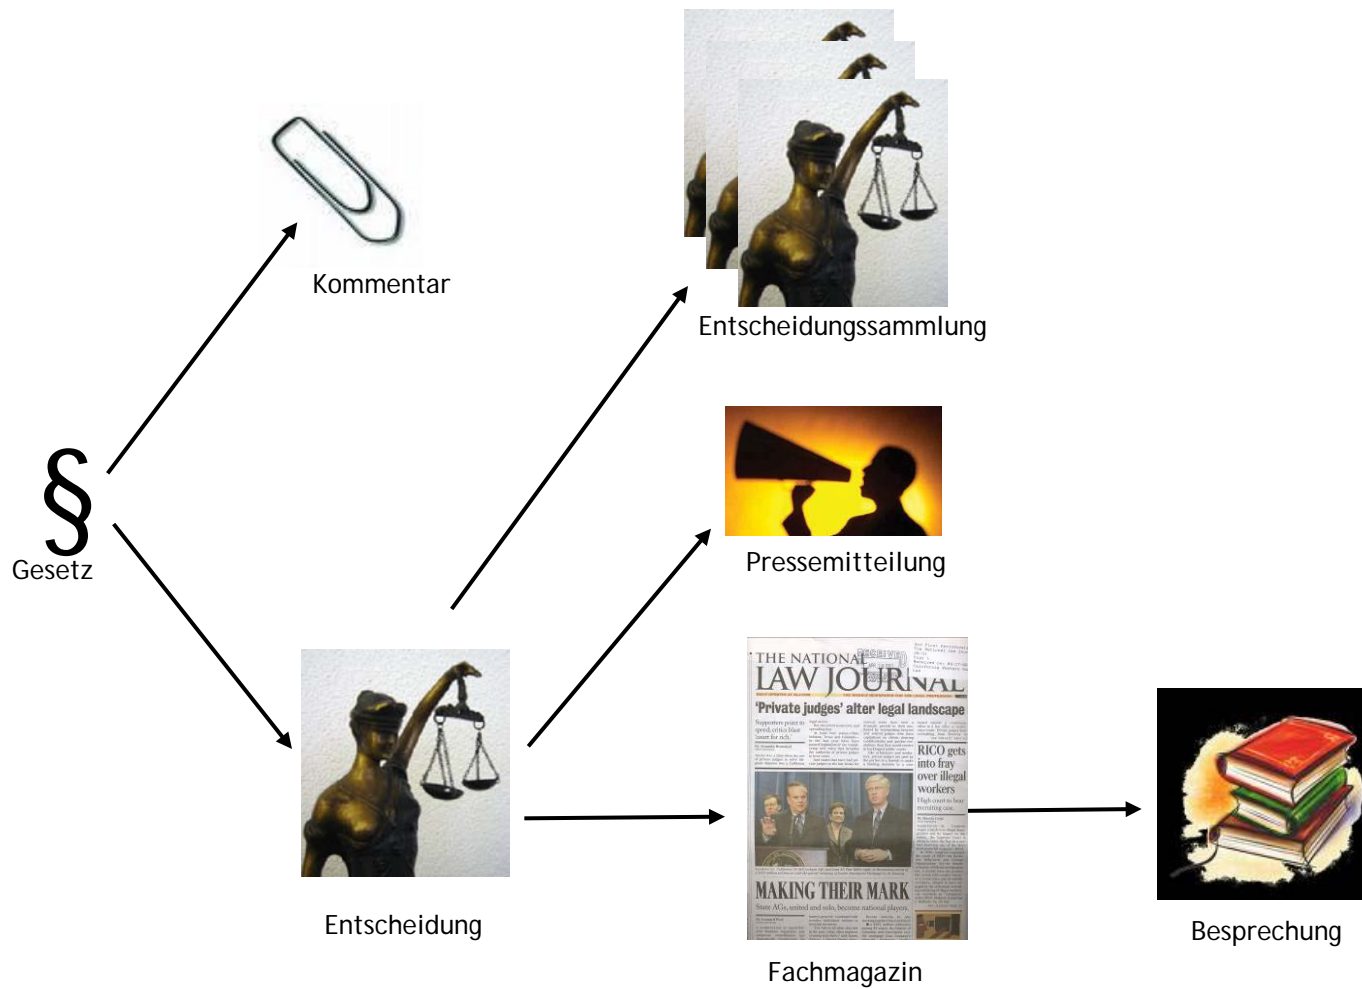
§
Gesetz

Kommentar

Entscheidungssammlung

Pressemitteilung

Entscheidung

THE NATIONAL LAW JOURNAL
'Private judges' alter legal landscape
RICO gets into fray over illegal workers
MAKING THEIR MARK

Fachmagazin

Besprechung